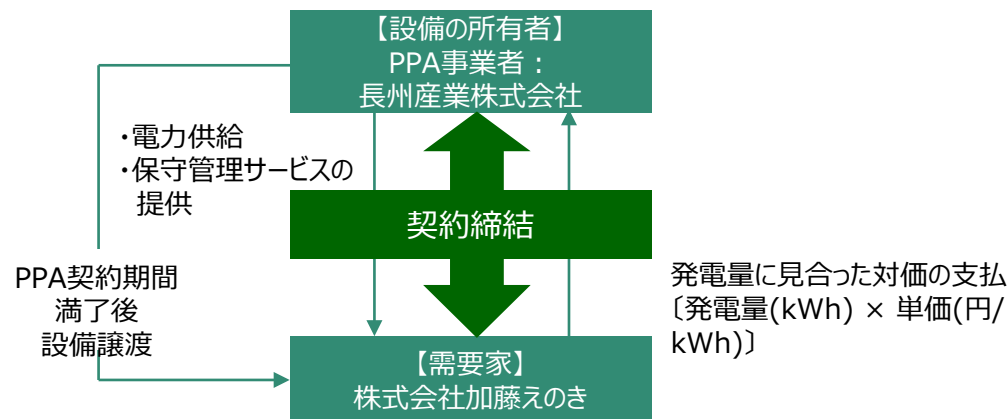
【設備の所有者】
PPA事業者：
長州産業株式会社

・電力供給
・保守管理サービスの
提供

契約締結

PPA契約期間
満了後
設備譲渡

発電量に見合った対価の支払
〔発電量(kWh) × 単価(円/kWh)〕

【需要家】
株式会社加藤えのき